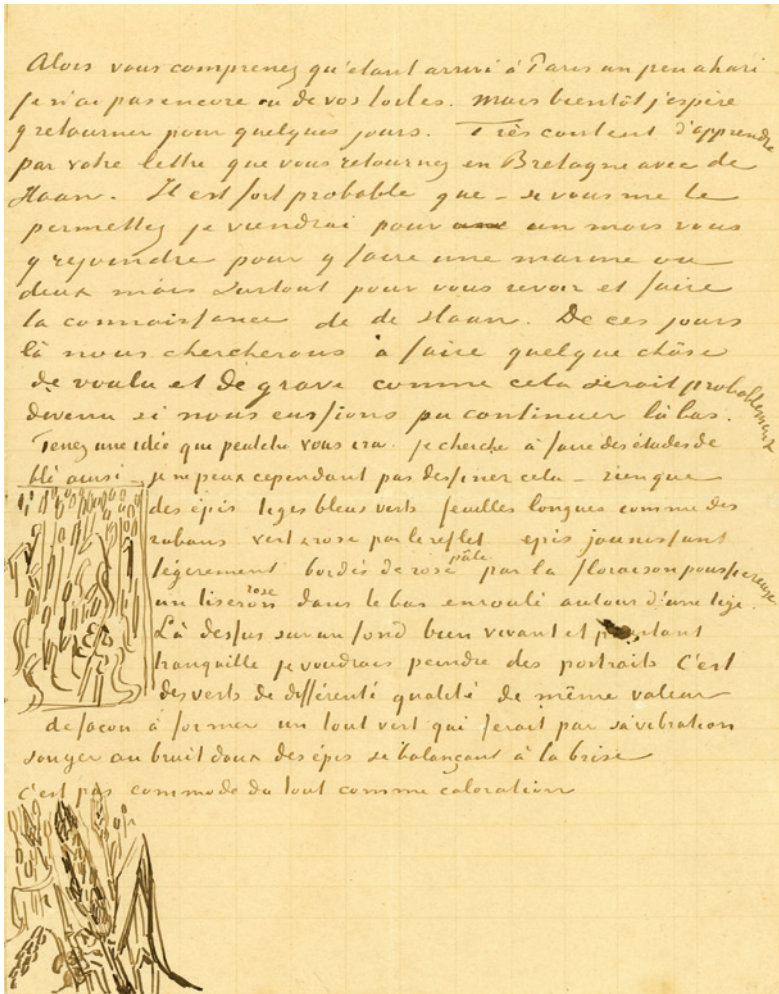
Alors vous comprenez qu'étant arrivé à Paris un peu ahuri je n'ai pas encore vu de vos toiles. mais bientôt j'espère y retourner pour quelques jours. Très content d'apprendre par votre lettre que vous retournez en Bretagne avec de Haan. Il est fort probable que - si vous me le permettez je viendrai pour ~~un~~ un mois vous y rejoindre pour y faire une marine ou deux mais surtout pour vous revoir et faire la connaissance de de Haan. De ces jours là nous chercherons à faire quelque chose de voulu et de grave comme cela seroit probablement devenu si nous eussions pu continuer là bas.

Tenez une idée qui peutetre vous ira. je cherche à faire des études de blé ainsi, je ne peux cependant pas dessiner cela - rien que des épis tiges bleus verts feuilles longues comme des rubans vert et rose par le reflet épis jaunissant légèrement bordés de rose pâle par la floraison poussiereuse un liseron rose dans le bas enroulé autour d'une tige. Là dessus sur un fond bien vivant et pourtant tranquille je voudrais peindre des portraits C'est des verts de différente qualité de même valeur de façon à former un tout vert qui ferait par sa vibration songer au bruit doux des épis se balançant à la brise C'est pas commode du tout comme coloration